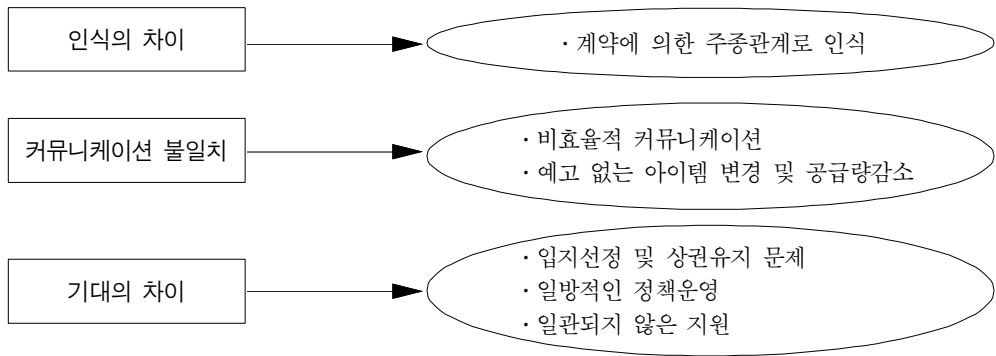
인식의 차이

· 계약에 의한 주종관계로 인식

커뮤니케이션 불일치

· 비효율적 커뮤니케이션
· 예고 없는 아이템 변경 및 공급량감소

기대의 차이

· 입지선정 및 상권유지 문제
· 일방적인 정책운영
· 일관되지 않은 지원